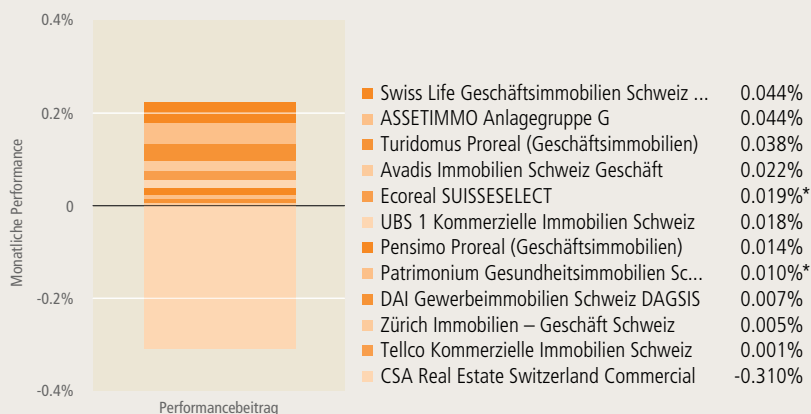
0.4%
0.2%
0
-0.2%
-0.4%

Monatliche Performance

Performancebeitrag

Swiss Life Geschäftsimmobilien Schweiz ... 0.044%
ASSETIMMO Anlagegruppe G 0.044%
Turidomus Proreal (Geschäftsimmobilien) 0.038%
Avadis Immobilien Schweiz Geschäft 0.022%
Ecoreal SUISSESELECT 0.019%*
UBS 1 Kommerzielle Immobilien Schweiz 0.018%
Pensimo Proreal (Geschäftsimmobilien) 0.014%
Patrimonium Gesundheitsimmobilien Sc... 0.010%*
DAI Gewerbeimmobilien Schweiz DAGSIS 0.007%
Zürich Immobilien – Geschäft Schweiz 0.005%
Tellco Kommerzielle Immobilien Schweiz 0.001%
CSA Real Estate Switzerland Commercial -0.310%